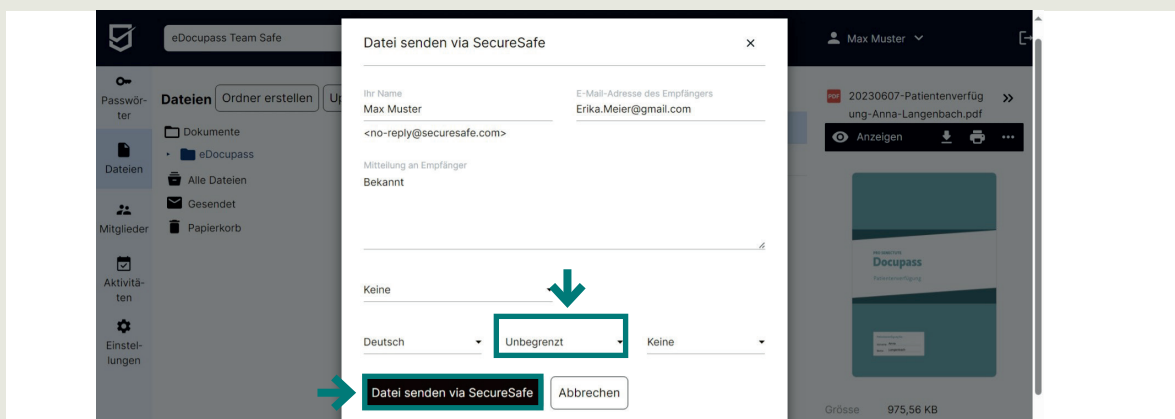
eDocupass Team Safe

Max Muster

Passwörter

Dateien

Mitglieder

Aktivitäten

Einstellungen

Dateien Ordner erstellen Up

Dokumente

eDocupass

Alle Dateien

Gesendet

Papierkorb

Datei senden via SecureSafe ×

Ihr Name
Max Muster
<no-reply@securesafe.com>

E-Mail-Adresse des Empfängers
Erika.Meier@gmail.com

Mitteilung an Empfänger
Bekannt

Keine

Deutsch

Unbegrenzt

Keine

Datei senden via SecureSafe Abbrechen

20230607-Patientenverfügung-Anna-Langenbach.pdf

Anzeigen

Docupass

Grösse 975,56 KB